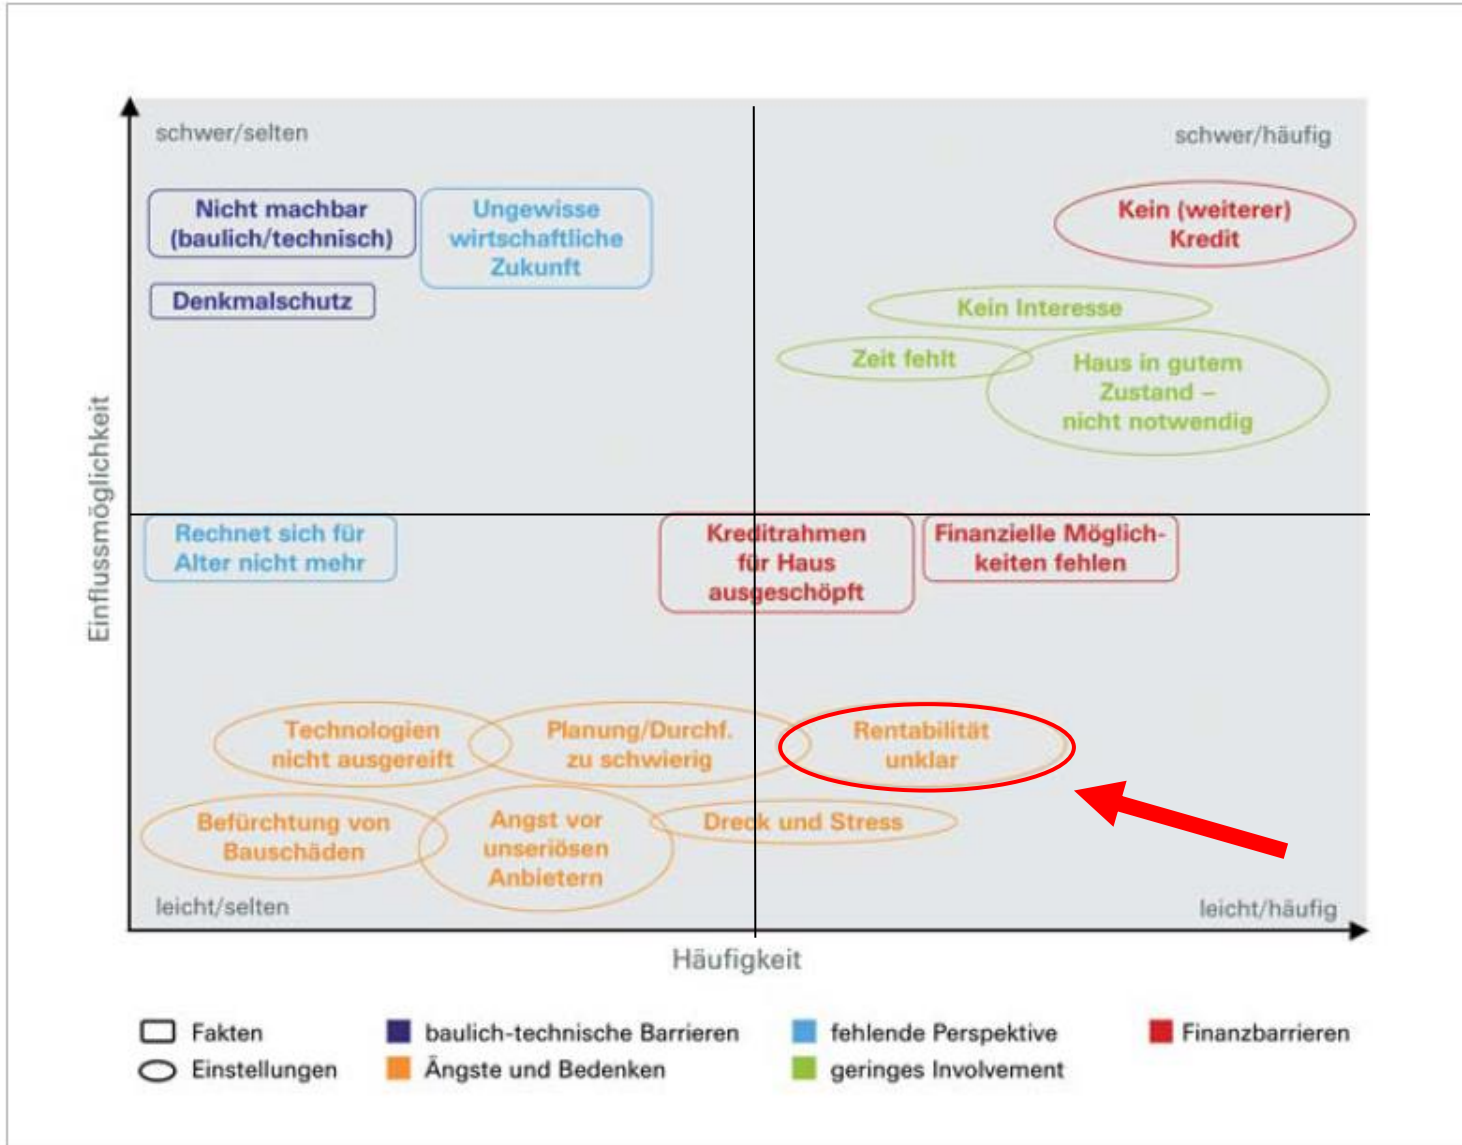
schwer/selten

schwer/häufig

Nicht machbar (baulich/technisch)

Ungewisse wirtschaftliche Zukunft

Denkmalschutz

Kein (weiterer) Kredit

Kein Interesse

Zeit fehlt

Haus in gutem Zustand – nicht notwendig

Einflussmöglichkeit

Rechnet sich für Alter nicht mehr

Kreditrahmen für Haus ausgeschöpft

Finanzielle Möglichkeiten fehlen

Technologien nicht ausgereift

Planung/Durchf. zu schwierig

Rentabilität unklar

Befürchtung von Bauschäden

Angst vor unseriösen Anbietern

Dreck und Stress

leicht/selten

leicht/häufig

Häufigkeit

Fakten
Einstellungen
baulich-technische Barrieren
Ängste und Bedenken
fehlende Perspektive
geringes Involvement
Finanzbarrieren